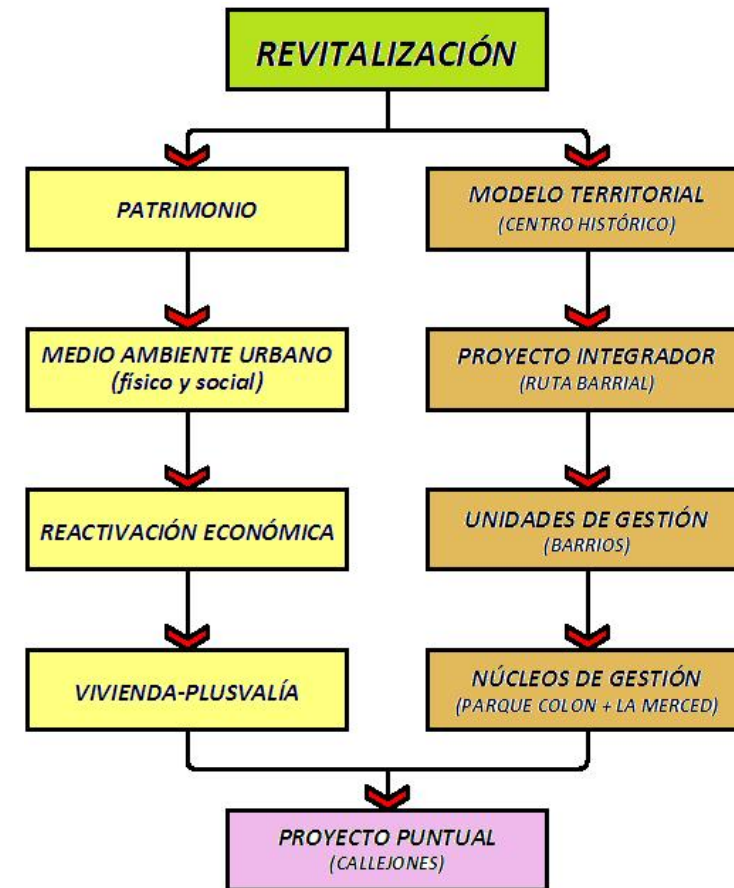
REVITALIZACIÓN

PATRIMONIO

MEDIO AMBIENTE URBANO
(físico y social)

REACTIVACIÓN ECONÓMICA

VIVIENDA-PLUSVALÍA

MODELO TERRITORIAL
(CENTRO HISTÓRICO)

PROYECTO INTEGRADOR
(RUTA BARRIAL)

UNIDADES DE GESTIÓN
(BARRIOS)

NÚCLEOS DE GESTIÓN
(PARQUE COLON + LA MERCED)

PROYECTO PUNTUAL
(CALLEJONES)